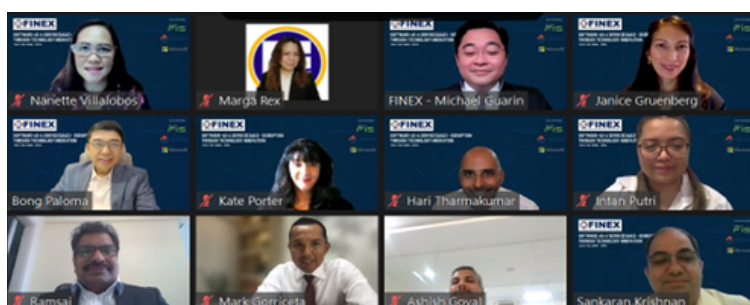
FINEX
Nanette Villalobos
Marga Rex
FINEX
FINEX - Michael Guarin
FINEX
Janice Gruenberg
FINEX
Bong Paloma
FINEX
Kate Porter
FINEX
Hari Tharmakumar
FINEX
Intan Putri
Ramsai
Mark Gorriceta
Ashish Goyal
FINEX
Sankaran Krishnan